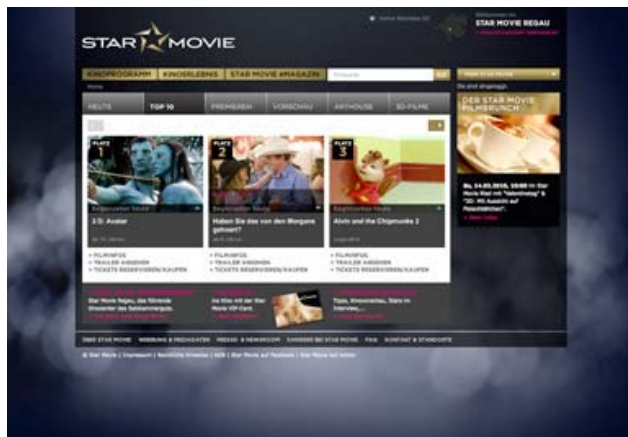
STAR MOVIE

STAR MOVIE REGAU

KINOPROGRAMM | KINOERLEBNIS | STAR MOVIE eMAGAZIN

HEUTE | TOP 10 | PREMIEREN | VORSCHAU | ARTHOUSE | 3D-FILME

PLATZ 1

3 D: Avatar

PLATZ 2

Haben Sie das von den Morgans gehört?

PLATZ 3

Alvin und die Chipmunks 2

› FILMINFOS
› TRAILER ANSEHEN
› TICKETS RESERVIEREN/KAUFEN

› FILMINFOS
› TRAILER ANSEHEN
› TICKETS RESERVIEREN/KAUFEN

› FILMINFOS
› TRAILER ANSEHEN
› TICKETS RESERVIEREN/KAUFEN

DER STAR MOVIE FILMBRUNCH

Star Movie Regau, das führende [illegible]

Tipps, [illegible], Stars im Interview...

ÜBER STAR MOVIE | WERBUNG & MEDIADATEN | PRESSE & NEWSROOM | KARRIERE BEI STAR MOVIE | FAQ | KONTAKT & STANDORTE

© Star Movie | Impressum | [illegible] | AGB | Star Movie auf Facebook | Star Movie auf twitter